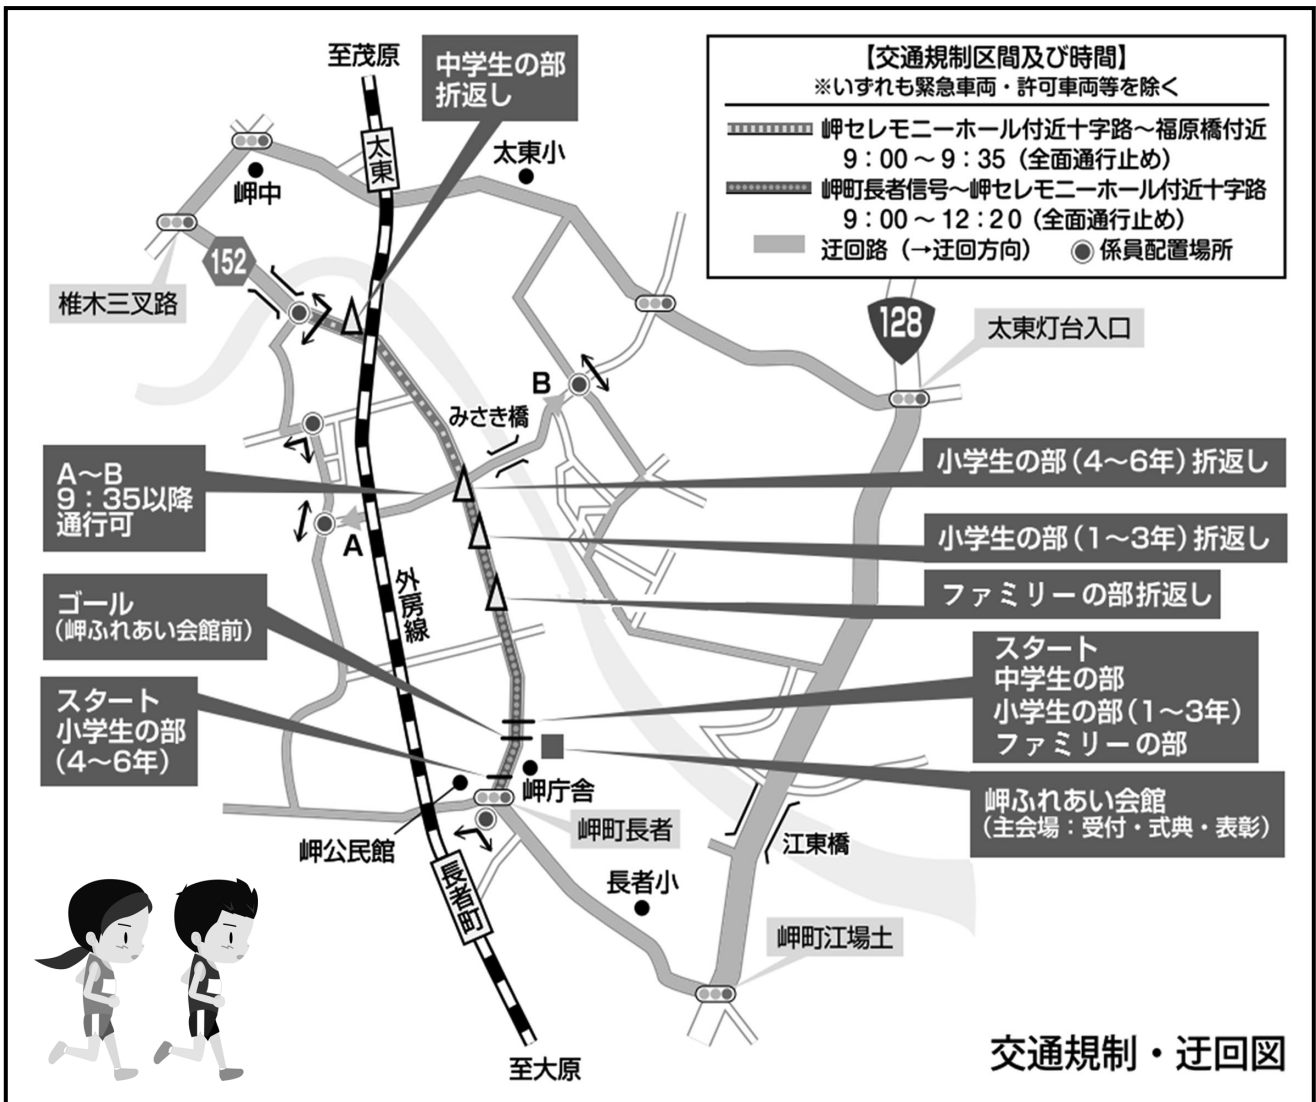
【交通規制区間及び時間】
※いずれも緊急車両・許可車両等を除く
岬セレモニーホール付近十字路～福原橋付近
9：00～9：35（全面通行止め）
岬町長者信号～岬セレモニーホール付近十字路
9：00～12：20（全面通行止め）
迂回路（→迂回方向）
係員配置場所

至茂原
中学生の部
折返し
太東
太東小
岬中
152
椎木三叉路
128
太東灯台入口
B
みさき橋
A～B
9：35以降
通行可
A
小学生の部（4～6年）折返し
小学生の部（1～3年）折返し
ファミリーの部折返し
外房線
ゴール
（岬ふれあい会館前）
スタート
中学生の部
小学生の部（1～3年）
ファミリーの部
スタート
小学生の部
（4～6年）
岬庁舎
岬ふれあい会館
（主会場：受付・式典・表彰）
岬町長者
江東橋
岬公民館
長者町
長者小
岬町江場土
至大原
交通規制・迂回図